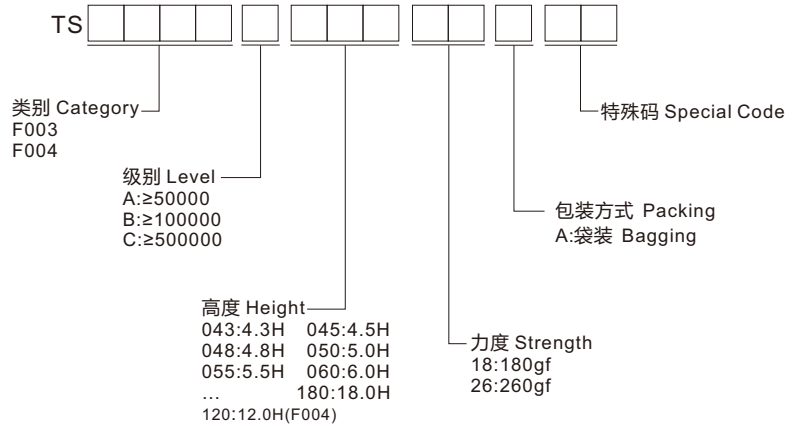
TS

特殊码 Special Code

类别 Category
F003
F004

级别 Level
A:≥50000
B:≥100000
C:≥500000

包装方式 Packing
A:袋装 Bagging

高度 Height
043:4.3H 045:4.5H
048:4.8H 050:5.0H
055:5.5H 060:6.0H
... 180:18.0H
120:12.0H(F004)

力度 Strength
18:180gf
26:260gf